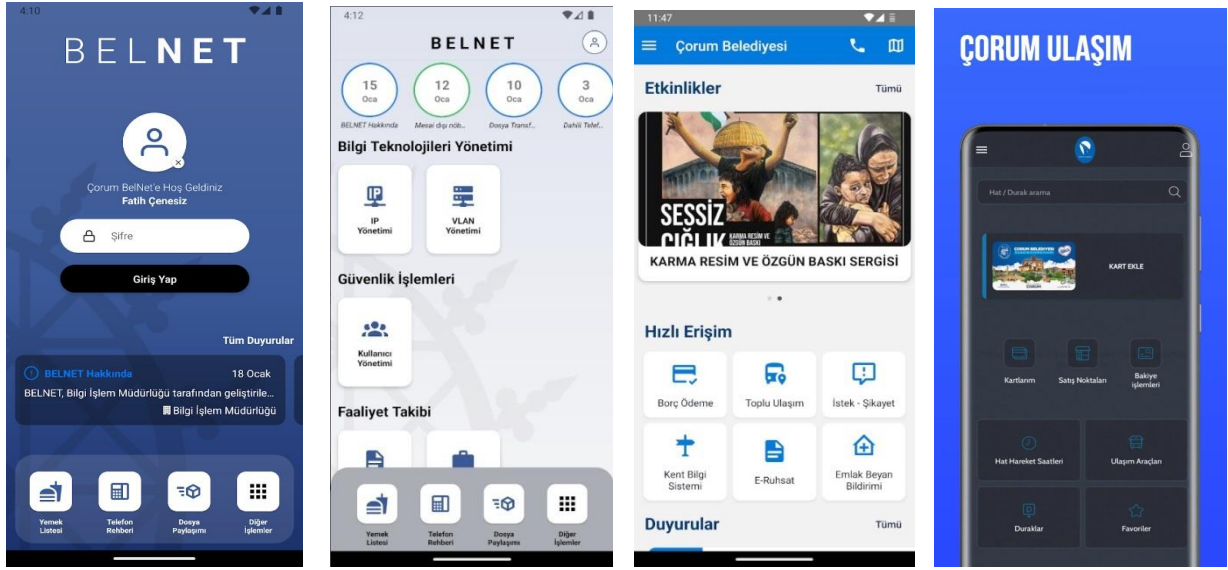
4:10

BELNET

Çorum BelNet'e Hoş Geldiniz
Fatih Çenesiz

Şifre

Giriş Yap

Tüm Duyurular

BELNET Hakkında 18 Ocak
BELNET, Bilgi İşlem Müdürlüğü tarafından geliştirile...
Bilgi İşlem Müdürlüğü

Yemek Listesi
Telefon Rehberi
Dosya Paylaşımı
Diğer İşlemler

4:12

BELNET

15 Oca
12 Oca
10 Oca
3 Oca
BELNET Hakkında
Mesai dışı nöb...
Dosya Transf...
Dahili Telef...

Bilgi Teknolojileri Yönetimi

IP Yönetimi
VLAN Yönetimi

Güvenlik İşlemleri

Kullanıcı Yönetimi

Faaliyet Takibi

Yemek Listesi
Telefon Rehberi
Dosya Paylaşımı
Diğer İşlemler

11:47

Çorum Belediyesi

Etkinlikler
Tümü

SESSİZ ÇIĞLIK
KARMA RESİM VE ÖZGÜN BASKI

KARMA RESİM VE ÖZGÜN BASKI SERGİSİ

Hızlı Erişim

Borç Ödeme
Toplu Ulaşım
İstek - Şikayet
Kent Bilgi Sistemi
E-Ruhsat
Emlak Beyan Bildirimi

Duyurular
Tümü

ÇORUM ULAŞIM

Hat / Durak arama

ÇORUM BELEDİYESİ

KART EKLE

Kartlarım
Satış Noktaları
Bakiye İşlemleri

Hat Hareket Saatleri
Ulaşım Araçları

Duraklar
Favoriler